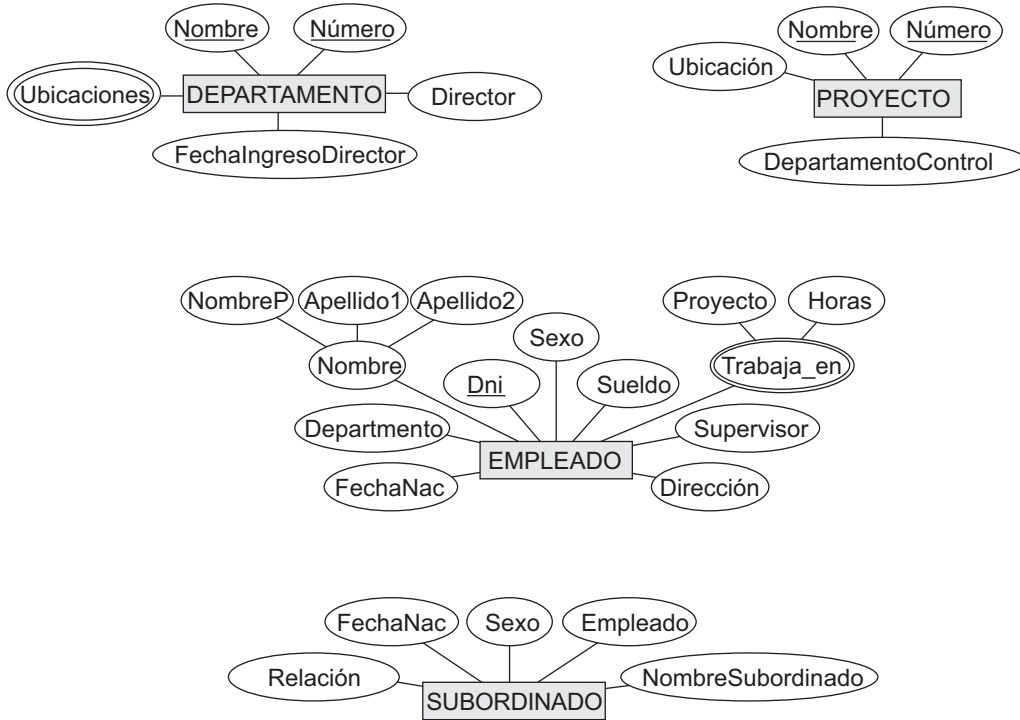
Nombre
Número
Ubicaciones
DEPARTAMENTO
Director
FechaIngresoDirector

Nombre
Número
Ubicación
PROYECTO
DepartamentoControl

NombreP
Apellido1
Apellido2
Proyecto
Horas
Sexo
Nombre
Dni
Sueldo
Trabaja_en
Departmento
Supervisor
EMPLEADO
FechaNac
Dirección

FechaNac
Sexo
Empleado
Relación
NombreSubordinado
SUBORDINADO